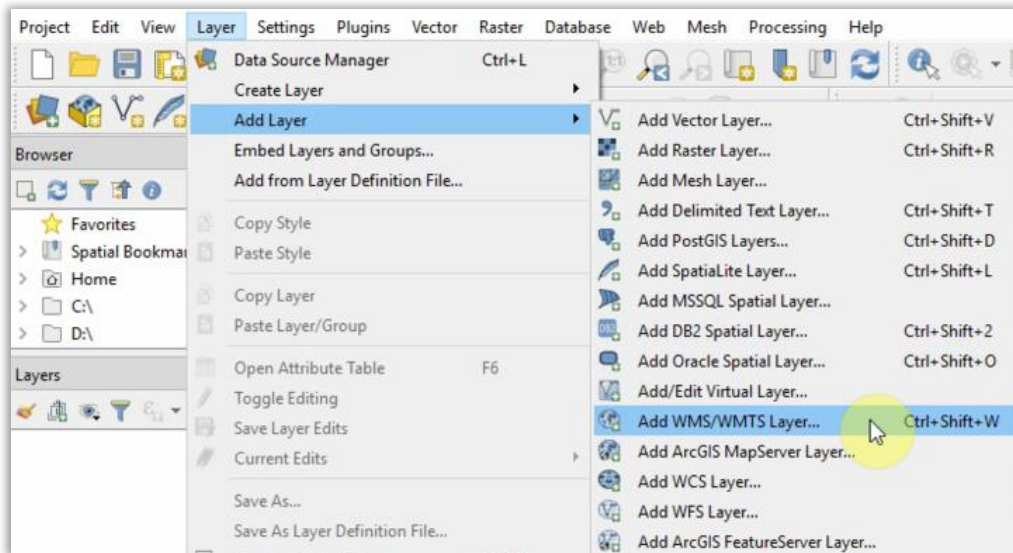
Project Edit View Layer Settings Plugins Vector Raster Database Web Mesh Processing Help

Browser

Favorites
Spatial Bookmai
Home
C:\
D:\

Layers

Data Source Manager Ctrl+L
Create Layer
Add Layer
Embed Layers and Groups...
Add from Layer Definition File...
Copy Style
Paste Style
Copy Layer
Paste Layer/Group
Open Attribute Table F6
Toggle Editing
Save Layer Edits
Current Edits
Save As...
Save As Layer Definition File...

Add Vector Layer... Ctrl+Shift+V
Add Raster Layer... Ctrl+Shift+R
Add Mesh Layer...
Add Delimited Text Layer... Ctrl+Shift+T
Add PostGIS Layers... Ctrl+Shift+D
Add SpatiaLite Layer... Ctrl+Shift+L
Add MSSQL Spatial Layer...
Add DB2 Spatial Layer... Ctrl+Shift+2
Add Oracle Spatial Layer... Ctrl+Shift+O
Add/Edit Virtual Layer...
Add WMS/WMTS Layer... Ctrl+Shift+W
Add ArcGIS MapServer Layer...
Add WCS Layer...
Add WFS Layer...
Add ArcGIS FeatureServer Layer...